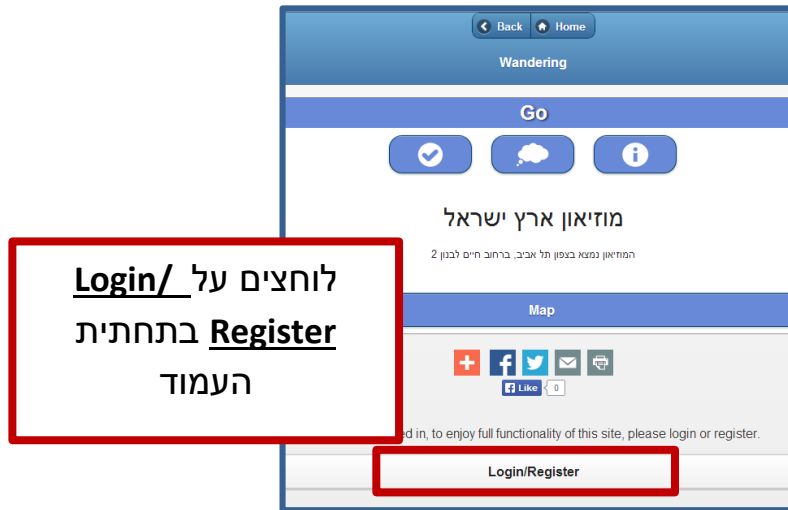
Back Home

Wandering

Go

מוזיאון ארץ ישראל

המוזיאון נמצא בצפון תל אביב, ברחוב חיים לבנון 2

לוחצים על Login/ Register בתחתית העמוד

Map

Like 0

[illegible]ed in, to enjoy full functionality of this site, please login or register.

Login/Register